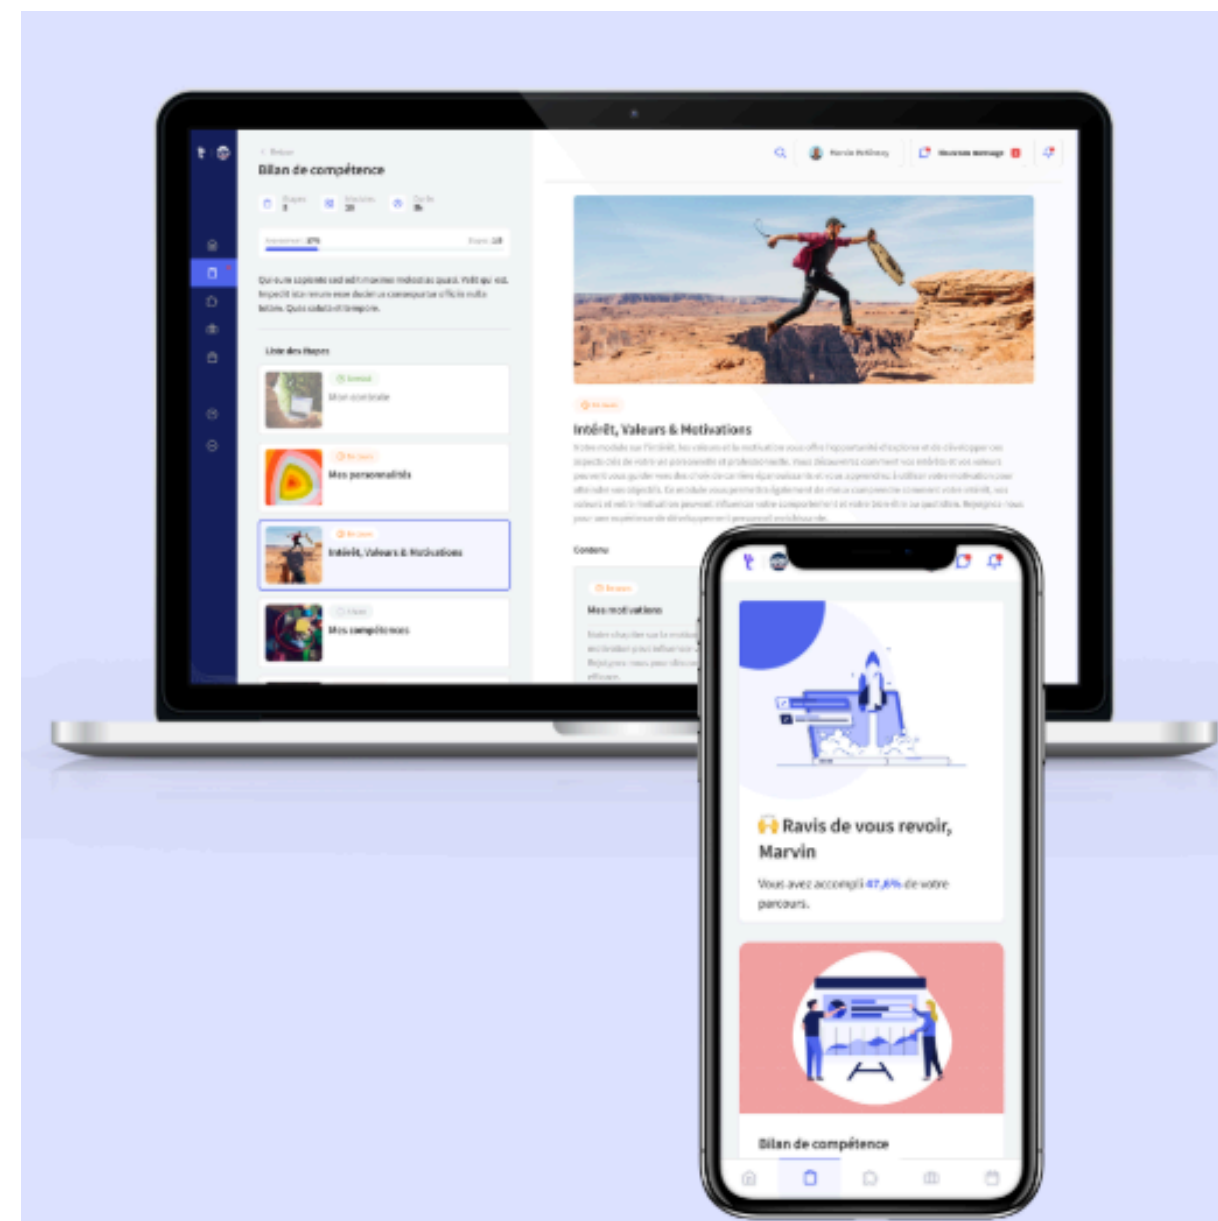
Bilan de compétence

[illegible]

Liste des étapes

Mon contrat

Mes personnalités

Intérêt, Valeurs & Motivations

Mes compétences

Intérêt, Valeurs & Motivations

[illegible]

Contenu

Mes motivations

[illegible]

🙌 Ravis de vous revoir, Marvin

Vous avez accompli 47,8% de votre parcours.

Bilan de compétence